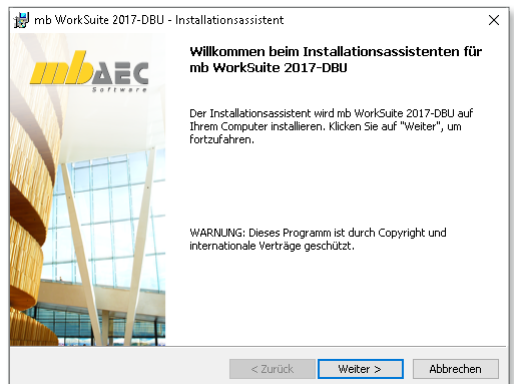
mb WorkSuite 2017-DBU - Installationsassistent

mbAEC Software

Willkommen beim Installationsassistenten für mb WorkSuite 2017-DBU

Der Installationsassistent wird mb WorkSuite 2017-DBU auf Ihrem Computer installieren. Klicken Sie auf "Weiter", um fortzufahren.

WARNUNG: Dieses Programm ist durch Copyright und internationale Verträge geschützt.

< Zurück | Weiter > | Abbrechen